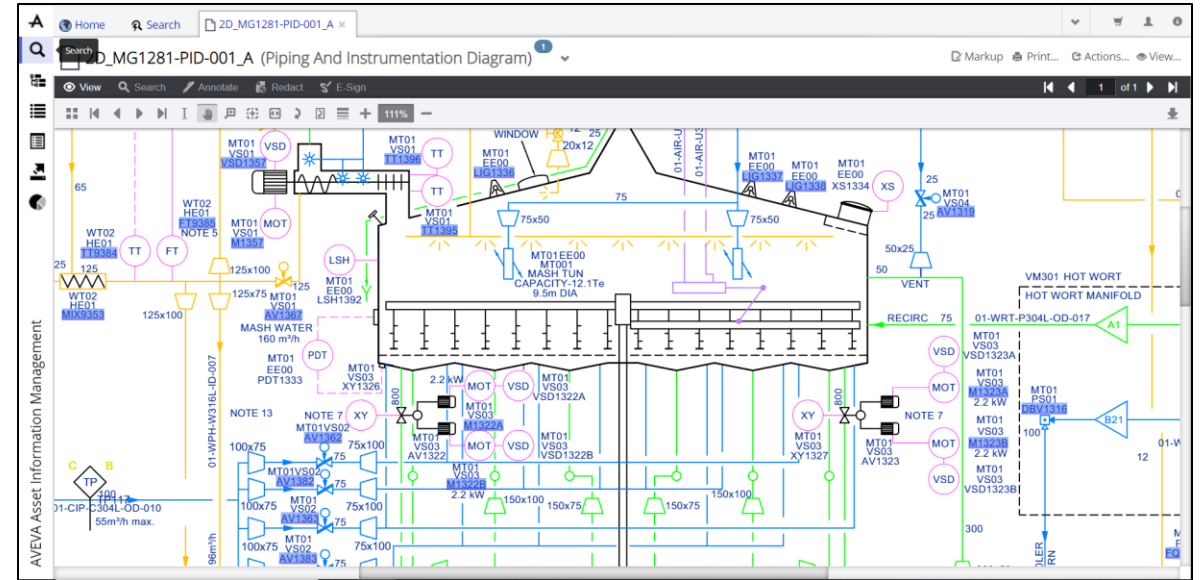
Home Search 2D_MG1281-PID-001_A ×

Search

2D_MG1281-PID-001_A (Piping And Instrumentation Diagram) 1

Markup Print... Actions... View...

View Search Annotate Redact E-Sign

1 of 1

111%

AVEVA Asset Information Management

WINDOW 25 20x12

MT01 VS01 VSD1357 VSD

MT01 VS01 TT1396 TT

MT01 EE00 LIG1336

01-AIR-U 01-AIR-U

MT01 EE00 LIG1337

MT01 EE00 LIG1338

MT01 EE00 XS1334 XS

25 MT01 VS04 AV1319 25

65

WT02 HE01 FT9385 NOTE 5

MT01 VS01 M1357 MOT

TT

MT01 VS01 TT1395

75

75x50 75x50

50x25

WT02 HE01 TT9384 TT FT

LSH

MT01 EE00 MT001 MASH TUN CAPACITY-12.1Te 9.5m DIA

VENT

50

VM301 HOT WORT

25 125 125x100

HOT WORT MANIFOLD

WT02 HE01 MIX9353

125x75 MT01 VS01 AV1367

MT01 EE00 LSH1392

RECIRC 75

01-WRT-P304L-OD-017 A1

125x100

MASH WATER 160 m³/h

01-WPH-W316L-ID-007

PDT

MT01 EE00 PDT1333

MT01 VS03 XY1326

800

2.2 kW MOT VSD

MT01 VS03 VSD1322A

VSD MOT

MT01 VS03 VSD1323A

MT01 VS03 M1323A 2.2 kW

MT01 PS01 DBV1316

NOTE 13

NOTE 7 XY

MT01VS02 AV1362

MT01 VS03 M1322A

MT01 VS03 AV1322

MOT VSD

MT01 VS03 VSD1322B

XY MT01 VS03 XY1327

NOTE 7

MT01 VS03 AV1323

MOT

MT01 VS03 M1323B 2.2 kW

100 B21

01-W

12

C B

100x75 75x100

TP

MT01VS02 AV1382 75

MT01 VS03 M1322B 2.2 kW

VSD

MT01 VS03 VSD1323B

TP117

01-CIP-C304L-OD-010 55m³/h max.

100x75 MT02 VS02 AV1383 75 75x100

150x100 150x75 150x75 150x100

300

96m³/h

100x75 MT01 VS02 AV1383 75x100

OLER RN

FQ